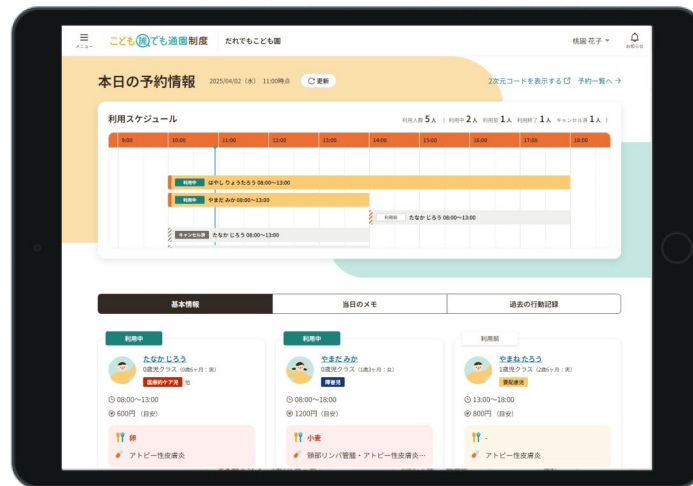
メニュー

こども誰でも通園制度 だれでもこども園

桃園 花子

お知らせ

本日の予約情報 2025/04/02（水） 11:00時点 更新

2次元コードを表示する 予約一覧へ →

利用スケジュール

利用人数 5人 （ 利用中 2人 利用前 1人 利用終了 1人 キャンセル済 1人 ）

| 9:00 | 10:00 | 11:00 | 12:00 | 13:00 | 14:00 | 15:00 | 16:00 | 17:00 | 18:00 |
|---|---|---|---|---|---|---|---|---|---|

利用中 はやし りょうたろう 08:00～13:00

利用中 やまだ みか 08:00～13:00

利用前 たなか じろう 08:00～13:00

キャンセル済 たなか じろう 08:00～13:00

基本情報 当日のメモ 過去の行動記録

利用中
たなか じろう
0歳児クラス（0歳6ヶ月：男）
医療的ケア児 他
08:00～13:00
600円（目安）
卵
アトピー性皮膚炎

利用中
やまだ みか
0歳児クラス（1歳3ヶ月：女）
障害児
08:00～13:00
1200円（目安）
小麦
頭部リンパ管腫・アトピー性皮膚炎…

利用前
やまね たろう
1歳児クラス（1歳8ヶ月：男）
要配慮児
13:00～18:00
800円（目安）
-
アトピー性皮膚炎